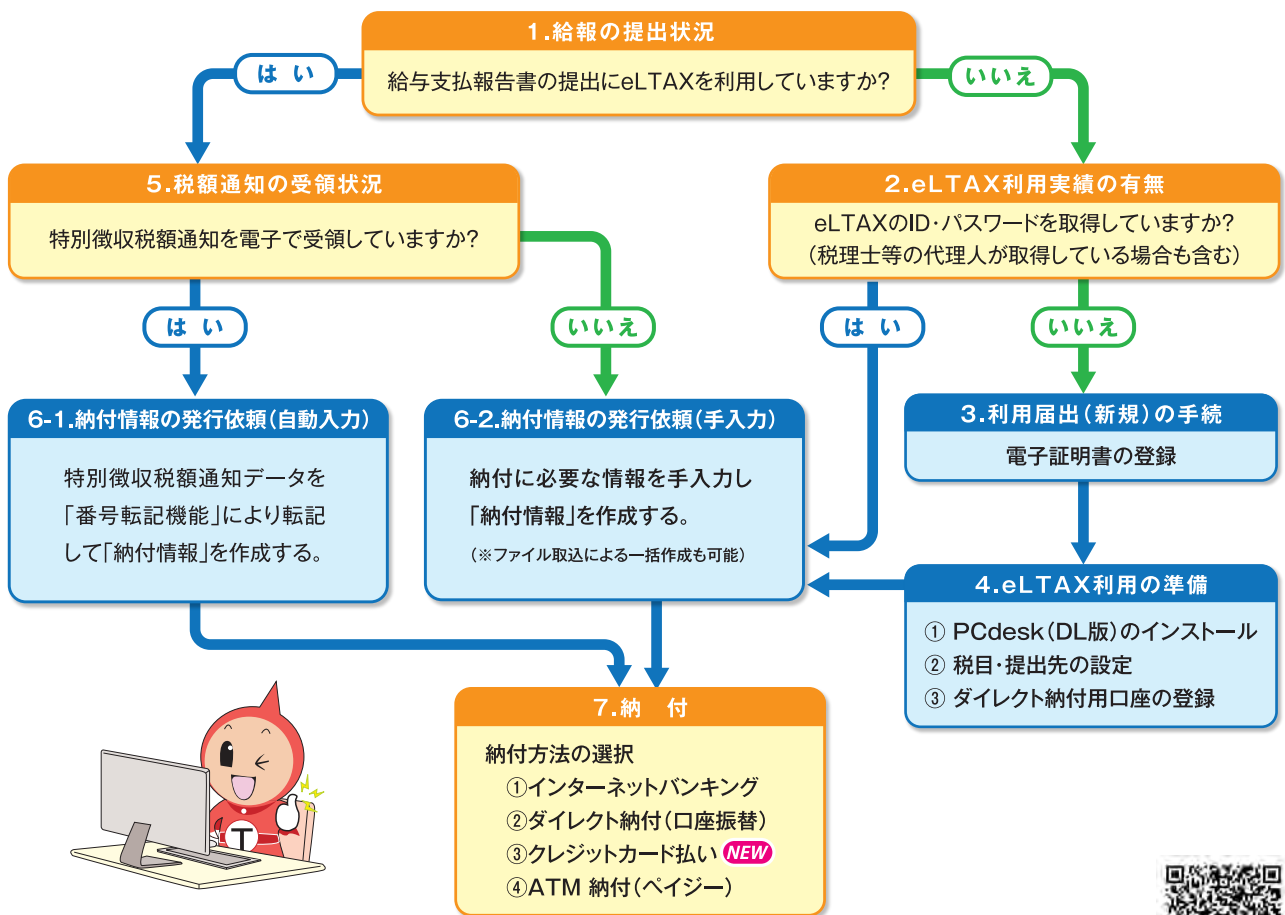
1.給報の提出状況

給与支払報告書の提出にeLTAXを利用していますか?

は い

いいえ

5.税額通知の受領状況

特別徴収税額通知を電子で受領していますか?

2.eLTAX利用実績の有無

eLTAXのID・パスワードを取得していますか?
（税理士等の代理人が取得している場合も含む）

は い

いいえ

は い

いいえ

6-1.納付情報の発行依頼（自動入力）

特別徴収税額通知データを「番号転記機能」により転記して「納付情報」を作成する。

6-2.納付情報の発行依頼（手入力）

納付に必要な情報を手入力し「納付情報」を作成する。

（※ファイル取込による一括作成も可能）

3.利用届出（新規）の手続

電子証明書の登録

4.eLTAX利用の準備

① PCdesk（DL版）のインストール
② 税目・提出先の設定
③ ダイレクト納付用口座の登録

7.納 付

納付方法の選択
①インターネットバンキング
②ダイレクト納付（口座振替）
③クレジットカード払い NEW
④ATM 納付（ペイジー）

T